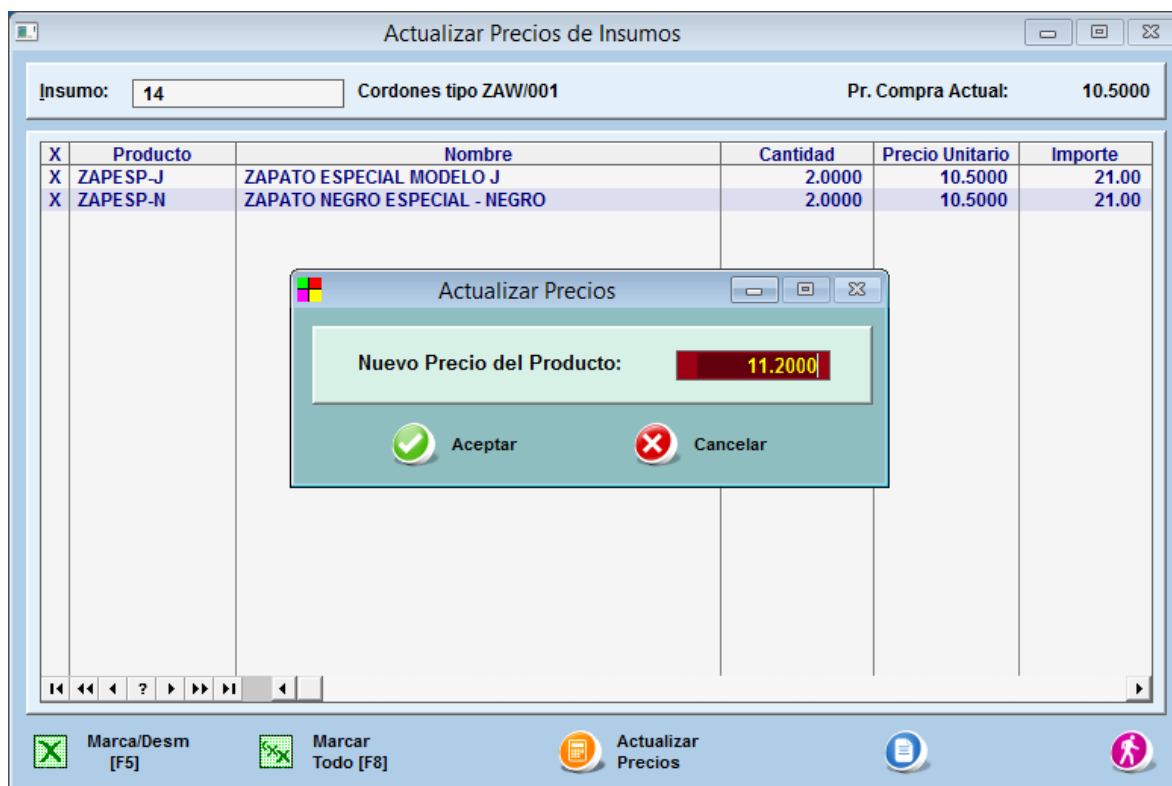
Actualizar Precios de Insumos

Insumo: 14 Cordones tipo ZAW/001 Pr. Compra Actual: 10.5000

| X | Producto | Nombre | Cantidad | Precio Unitario | Importe |
|---|---|---|---|---|---|
| X | ZAPESP-J | ZAPATO ESPECIAL MODELO J | 2.0000 | 10.5000 | 21.00 |
| X | ZAPESP-N | ZAPATO NEGRO ESPECIAL - NEGRO | 2.0000 | 10.5000 | 21.00 |

Actualizar Precios

Nuevo Precio del Producto: 11.2000

Aceptar

Cancelar

?

Marca/Desm [F5]

Marcar Todo [F8]

Actualizar Precios